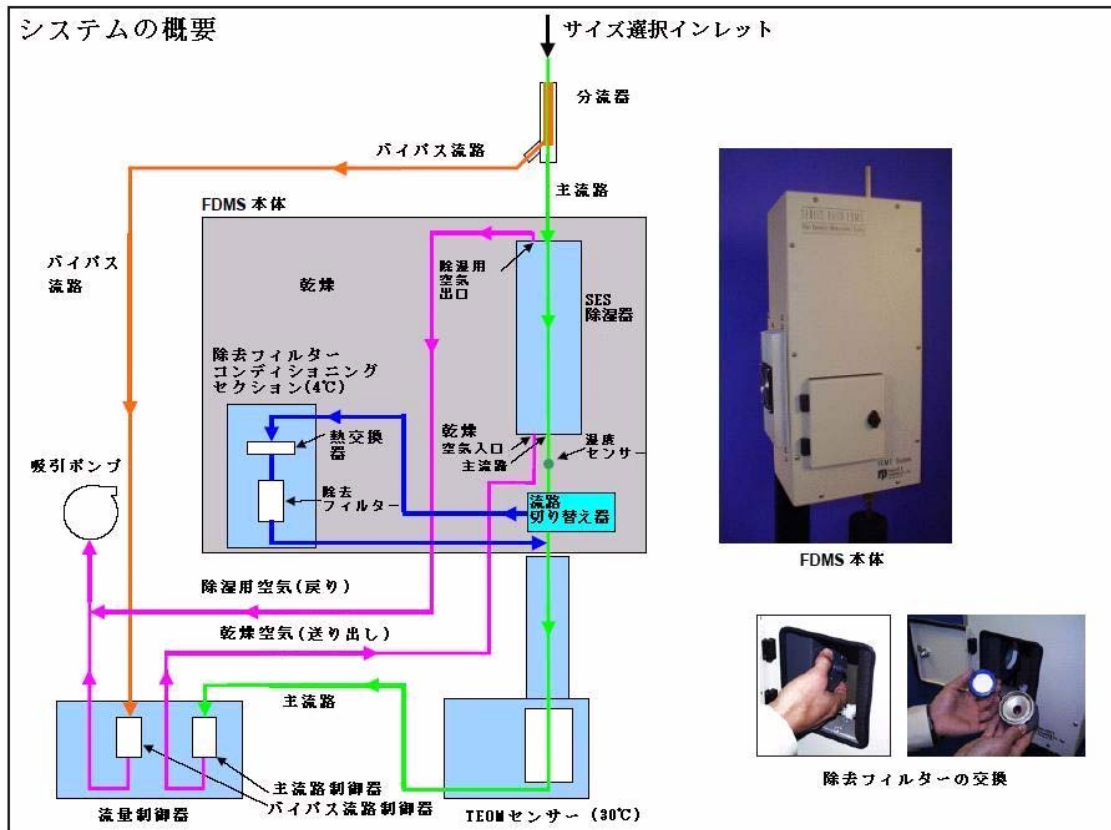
システムの概要

サイズ選択インレット

分流器

バイパス流路

主流路

FDMS 本体

バイパス流路

乾燥

除湿用空気出口

SES 除湿器

除去フィルターコンディショニングセクション(4℃)

熱交換器

除去フィルター

乾燥空気入口

主流路

湿度センサー

流路切り替え器

吸引ポンプ

除湿用空気(戻り)

乾燥空気(送り出し)

主流路

主流路制御器

バイパス流路制御器

流量制御器

TEOMセンサー (30℃)

FDMS 本体

除去フィルターの交換